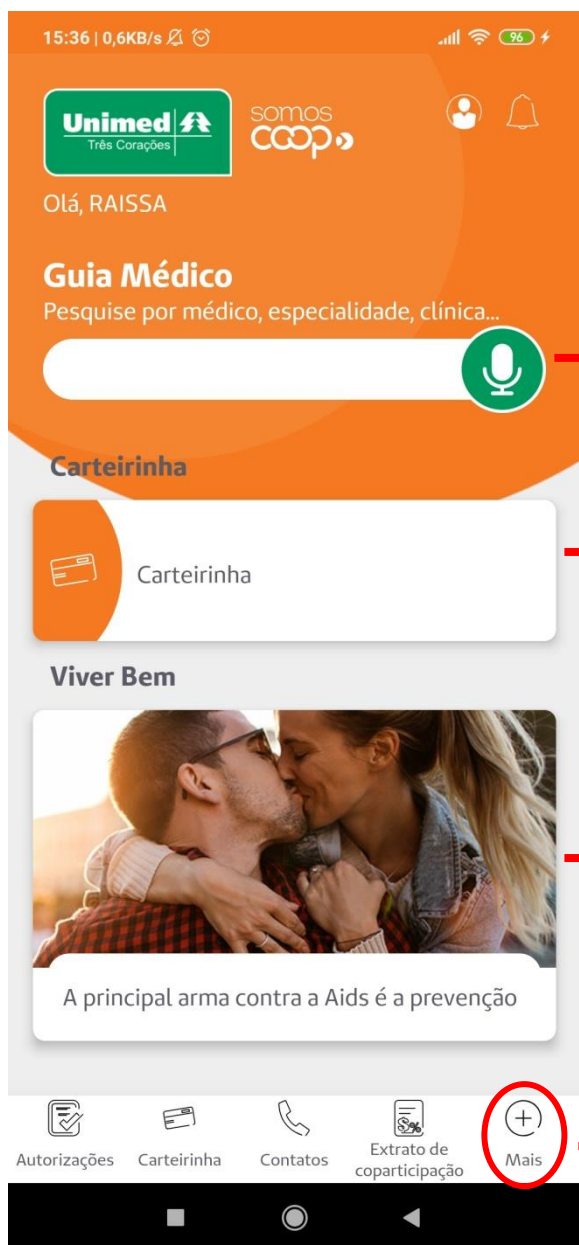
15:36 | 0,6KB/s 96

Unimed Três Corações

somos coop

Olá, RAISSA

Guia Médico
Pesquise por médico, especialidade, clínica...

Carteirinha

Carteirinha

Viver Bem

A principal arma contra a Aids é a prevenção

Autorizações
Carteirinha
Contatos
Extrato de coparticipação
Mais